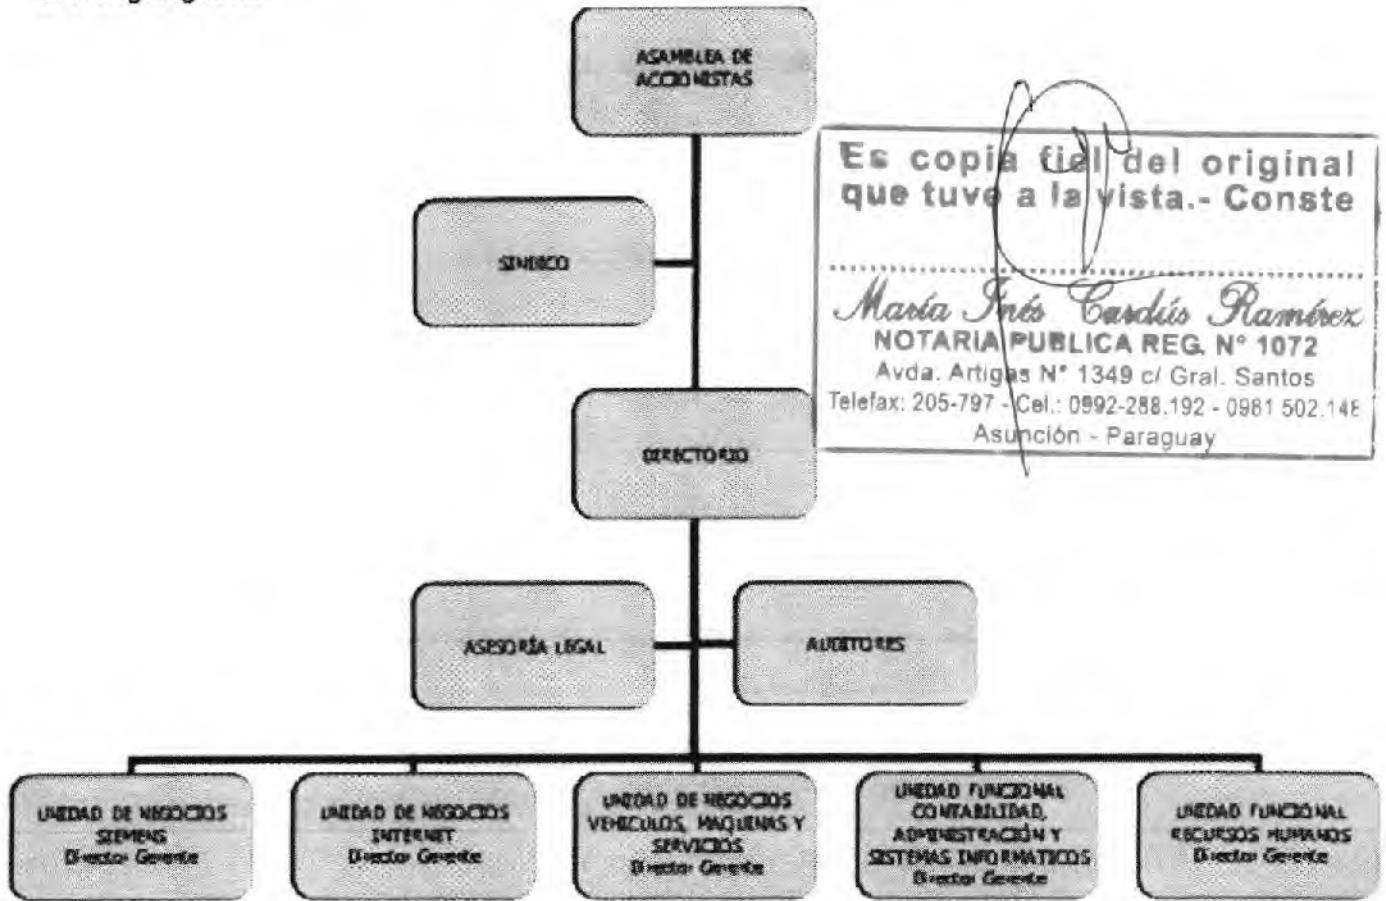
ASAMBLEA DE ACCIONISTAS

SINDICO

DIRECTORIO

ASESORÍA LEGAL

AUDITORES

UNIDAD DE NEGOCIOS SIEMENS Director Gerente

UNIDAD DE NEGOCIOS INTERNET Director Gerente

UNIDAD DE NEGOCIOS VEHICULOS, MAQUINAS Y SERVICIOS Director Gerente

UNIDAD FUNCIONAL CONTABILIDAD, ADMINISTRACIÓN Y SISTEMAS INFORMATICOS Director Gerente

UNIDAD FUNCIONAL RECURSOS HUMANOS Director Gerente

Es copia fiel del original que tuve a la vista.- Conste

María Inés Cardús Ramírez
NOTARIA PUBLICA REG. N° 1072
Avda. Artigas N° 1349 c/ Gral. Santos
Telefax: 205-797 - Cel.: 0992-288.192 - 0981 502.148
Asunción - Paraguay